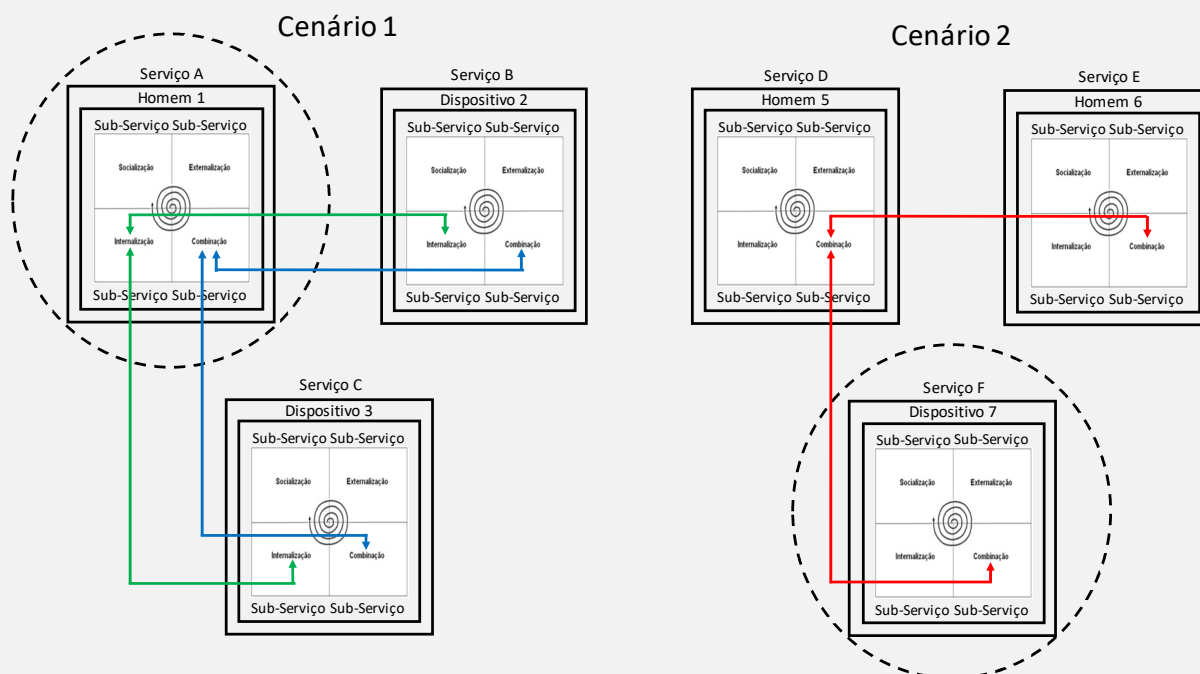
Cenário 1

Serviço A
Homem 1
Sub-Serviço Sub-Serviço
Socialização
Externalização
Internalização
Combinação
Sub-Serviço Sub-Serviço

Serviço B
Dispositivo 2
Sub-Serviço Sub-Serviço
Socialização
Externalização
Internalização
Combinação
Sub-Serviço Sub-Serviço

Serviço C
Dispositivo 3
Sub-Serviço Sub-Serviço
Socialização
Externalização
Internalização
Combinação
Sub-Serviço Sub-Serviço

Cenário 2

Serviço D
Homem 5
Sub-Serviço Sub-Serviço
Socialização
Externalização
Internalização
Combinação
Sub-Serviço Sub-Serviço

Serviço E
Homem 6
Sub-Serviço Sub-Serviço
Socialização
Externalização
Internalização
Combinação
Sub-Serviço Sub-Serviço

Serviço F
Dispositivo 7
Sub-Serviço Sub-Serviço
Socialização
Externalização
Internalização
Combinação
Sub-Serviço Sub-Serviço